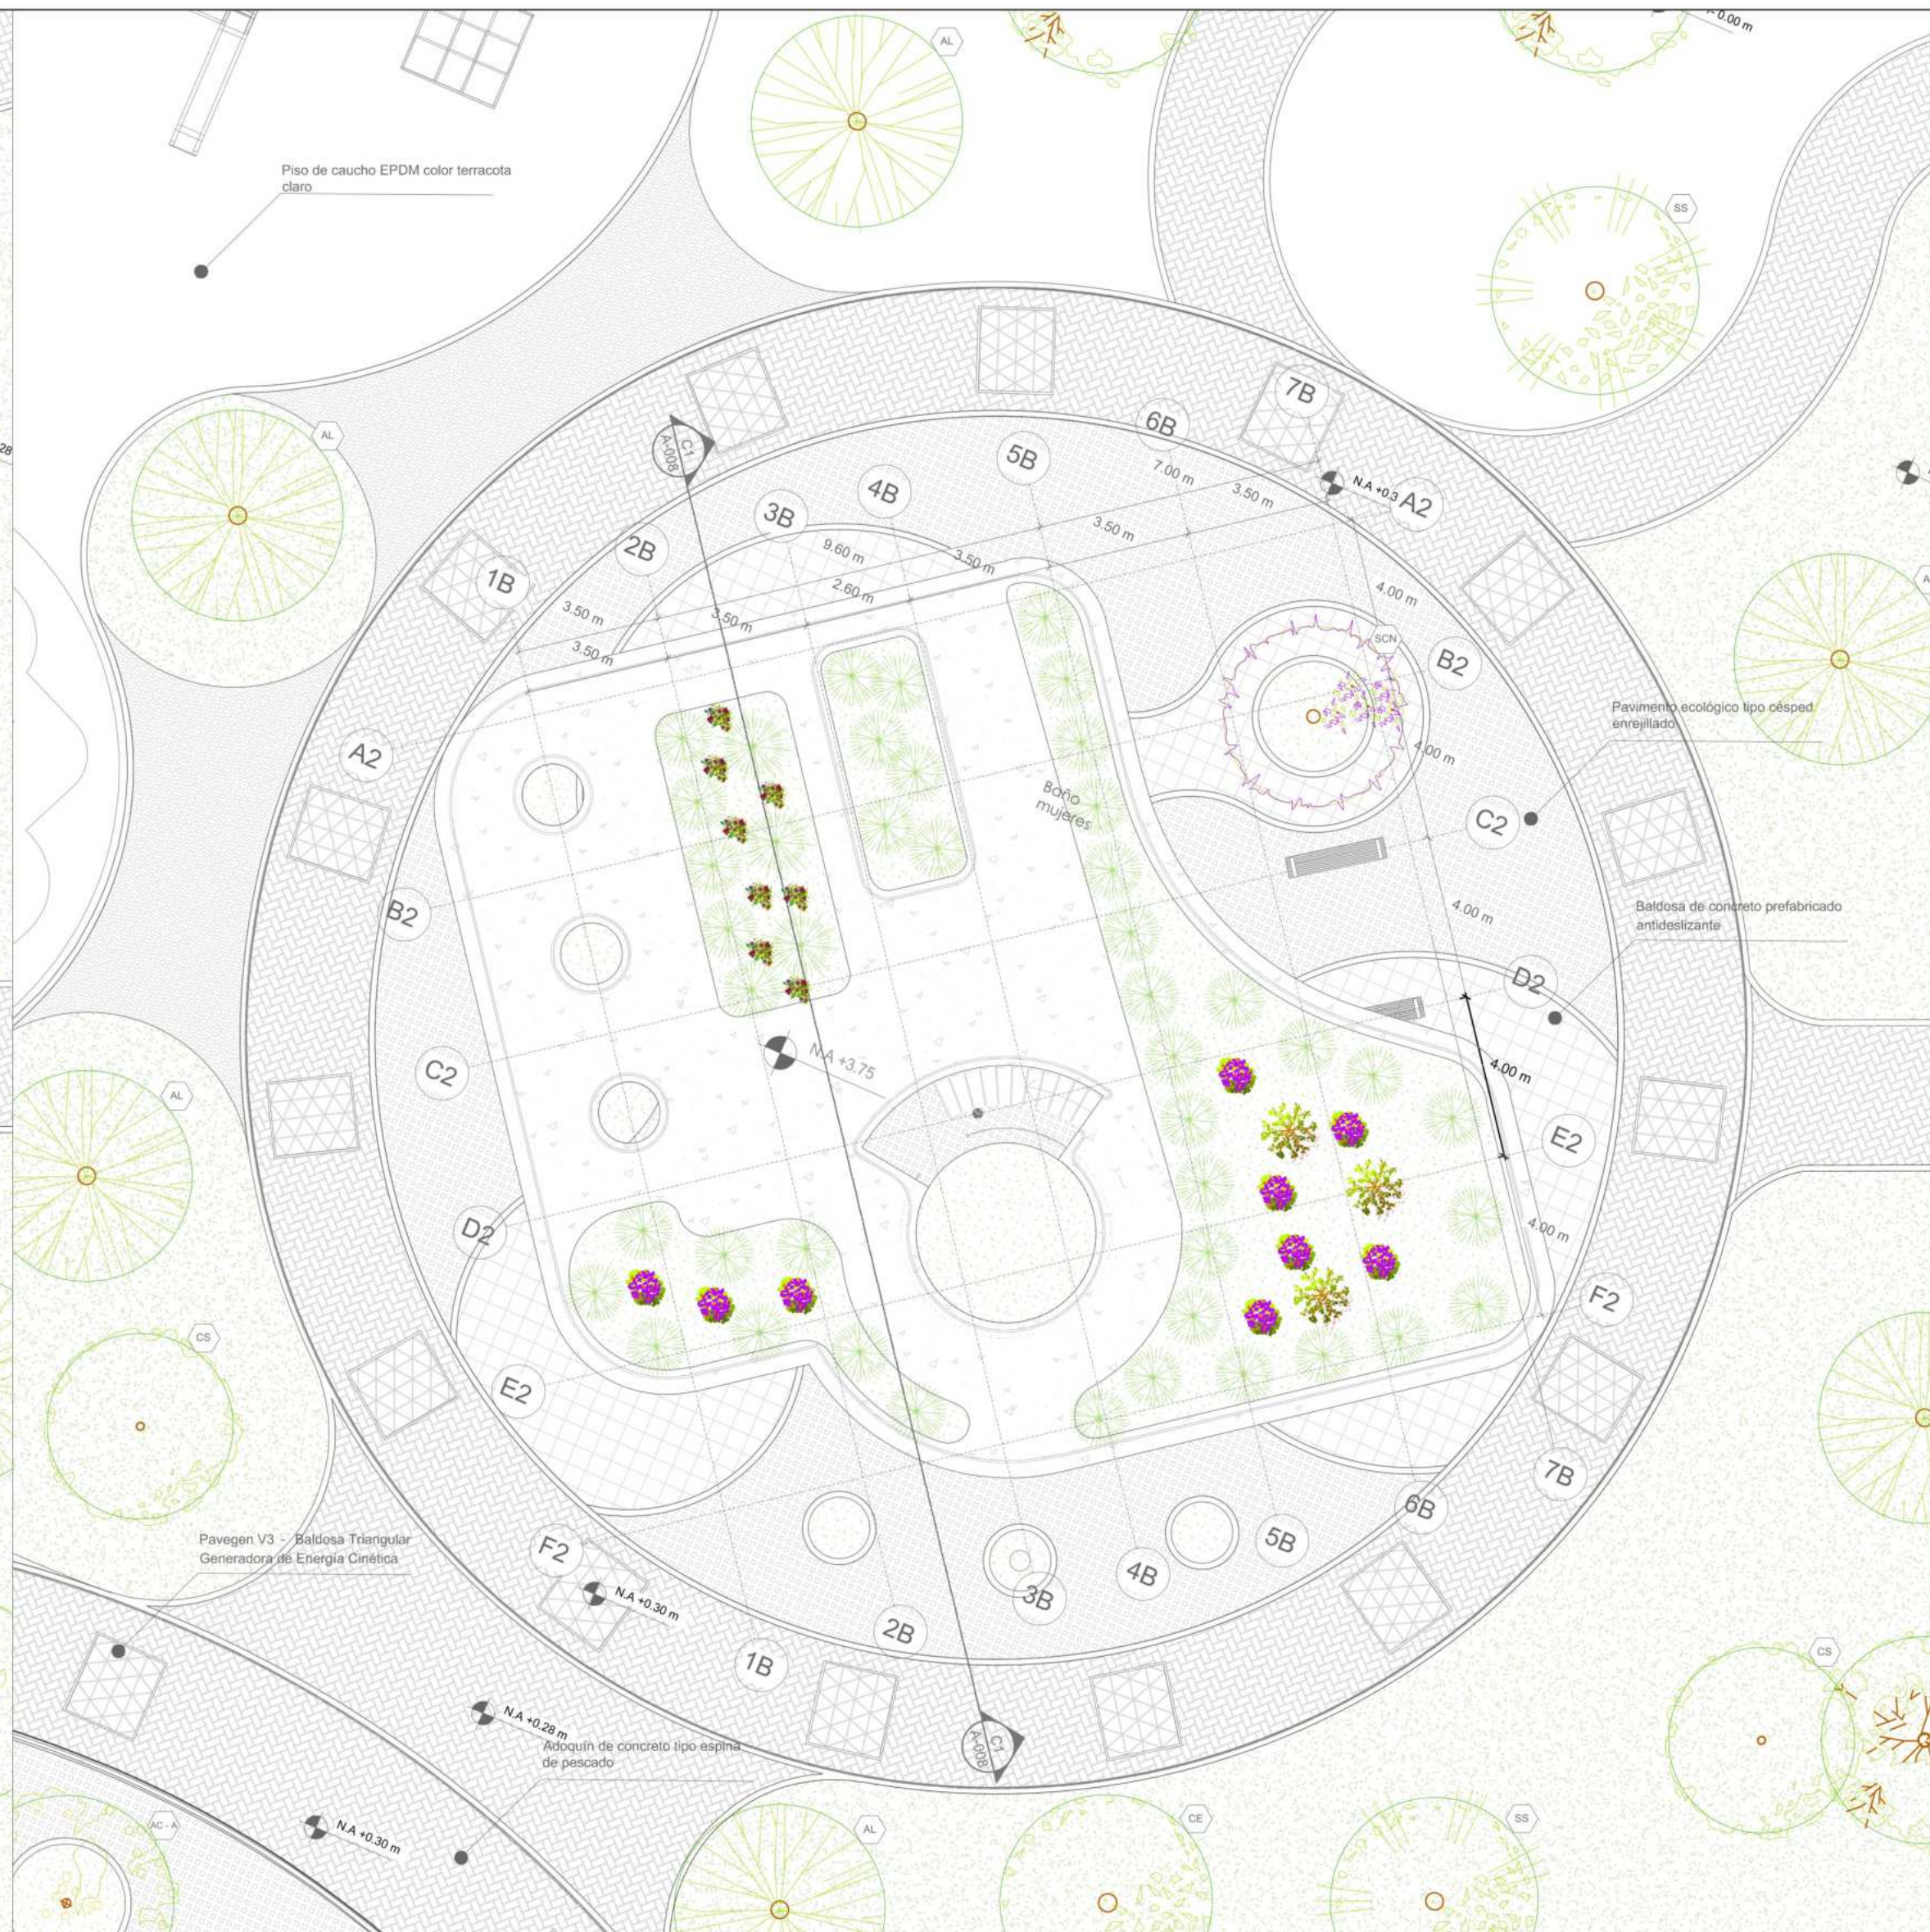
0.00 m

AL

Piso de caucho EPDM color terracota claro

SS

28

AL

7B

6B

C1
A-008

5B

N.A +0.3

A2

4B

7.00 m

3.50 m

3B

3.50 m

2B

9.60 m

3.50 m

1B

2.60 m

4.00 m

3.50 m

3.50 m

3.50 m

SCN

B2

A2

Pavimento ecológico tipo césped enrejillado

4.00 m

Baño mujeres

C2

B2

4.00 m

Baldosa de concreto prefabricado antideslizante

D2

N.A +3.75

4.00 m

C2

E2

AL

4.00 m

D2

F2

CS

E2

7B

6B

5B

Pavegen V3 - Baldosa Triangular Generadora de Energía Cinética

F2

4B

3B

N.A +0.30 m

2B

1B

CS

N.A +0.28 m

C1
A-008

Adoquín de concreto tipo espina de pescado

AC - A

N.A +0.30 m

AL

CE

SS